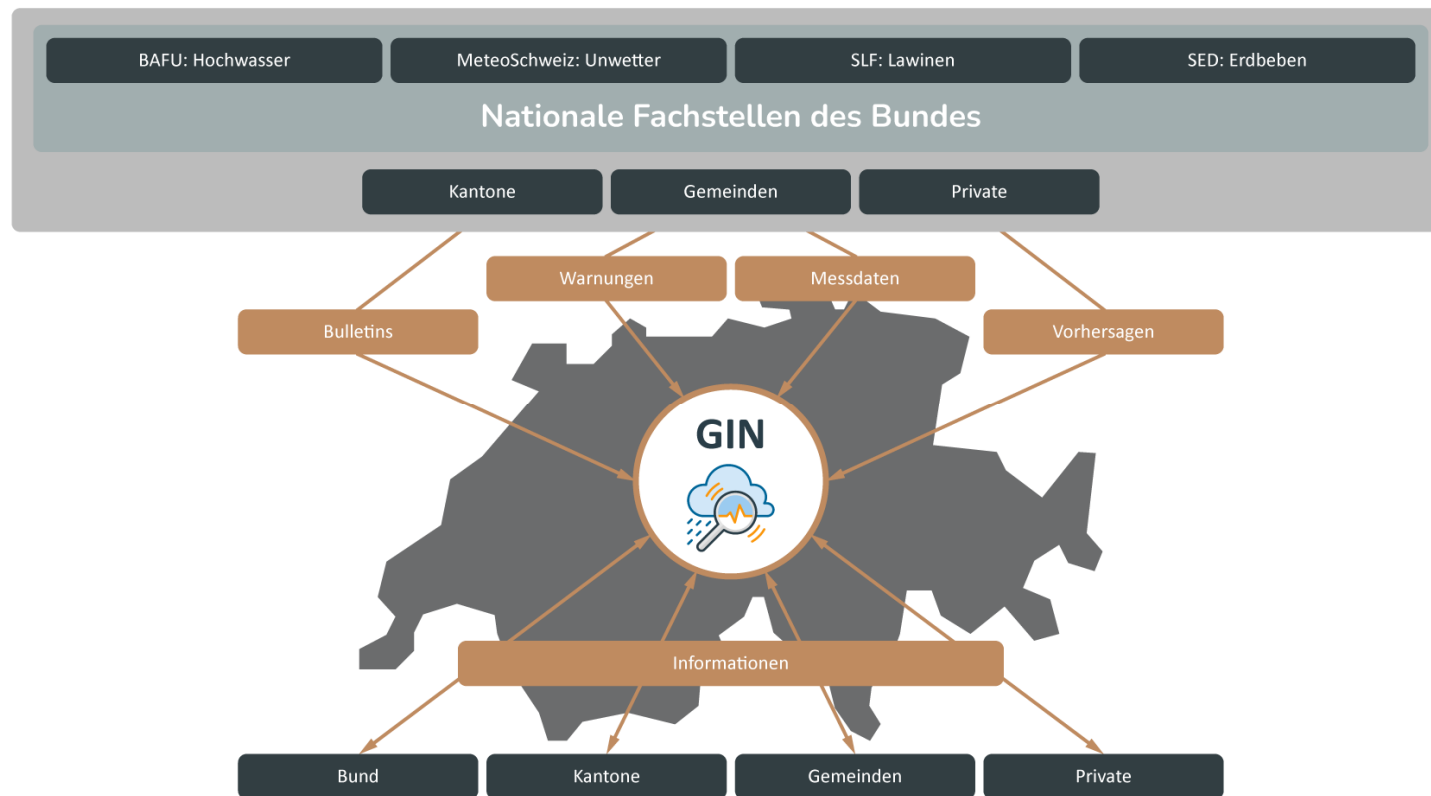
BAFU: Hochwasser

MeteoSchweiz: Unwetter

SLF: Lawinen

SED: Erdbeben

Nationale Fachstellen des Bundes

Kantone

Gemeinden

Private

Warnungen

Messdaten

Bulletins

Vorhersagen

GIN

Informationen

Bund

Kantone

Gemeinden

Private